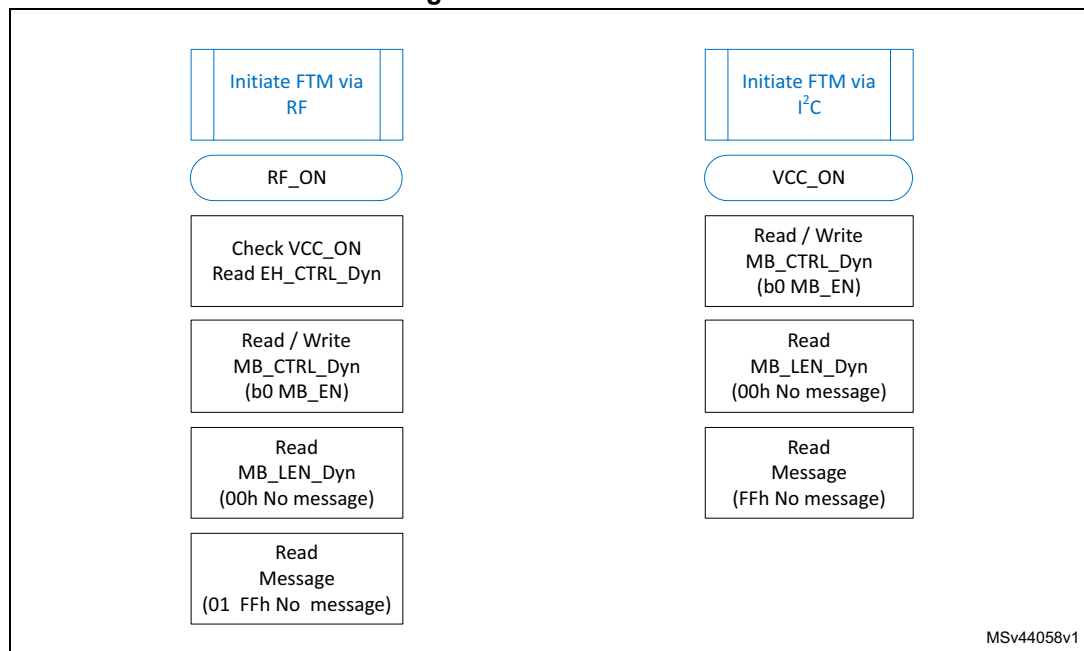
Initiate FTM via RF

RF_ON

Check VCC_ON
Read EH_CTRL_Dyn

Read / Write
MB_CTRL_Dyn
(b0 MB_EN)

Read
MB_LEN_Dyn
(00h No message)

Read
Message
(01 FFh No message)

Initiate FTM via $I^2C$

VCC_ON

Read / Write
MB_CTRL_Dyn
(b0 MB_EN)

Read
MB_LEN_Dyn
(00h No message)

Read
Message
(FFh No message)

MSv44058v1